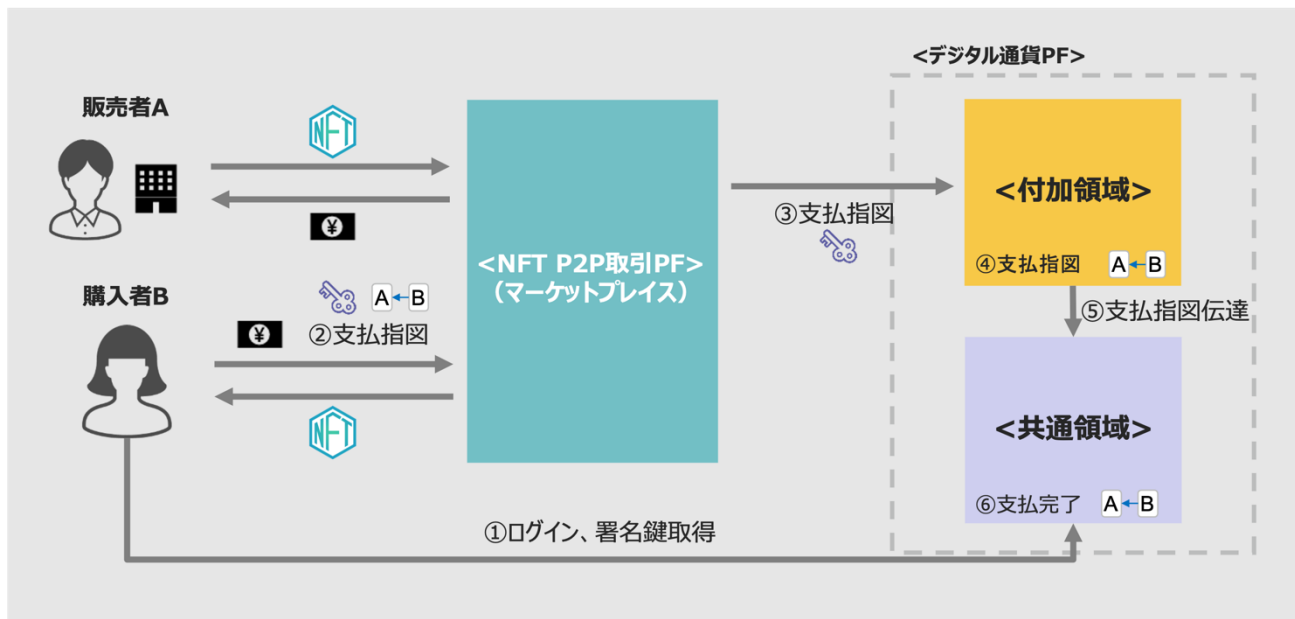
販売者A

NFT

¥

購入者B

A ← B

¥

②支払指図

NFT

<NFT P2P取引PF>
（マーケットプレイス）

③支払指図

<デジタル通貨PF>

<付加領域>

④支払指図 A ← B

⑤支払指図伝達

<共通領域>

⑥支払完了 A ← B

①ログイン、署名鍵取得